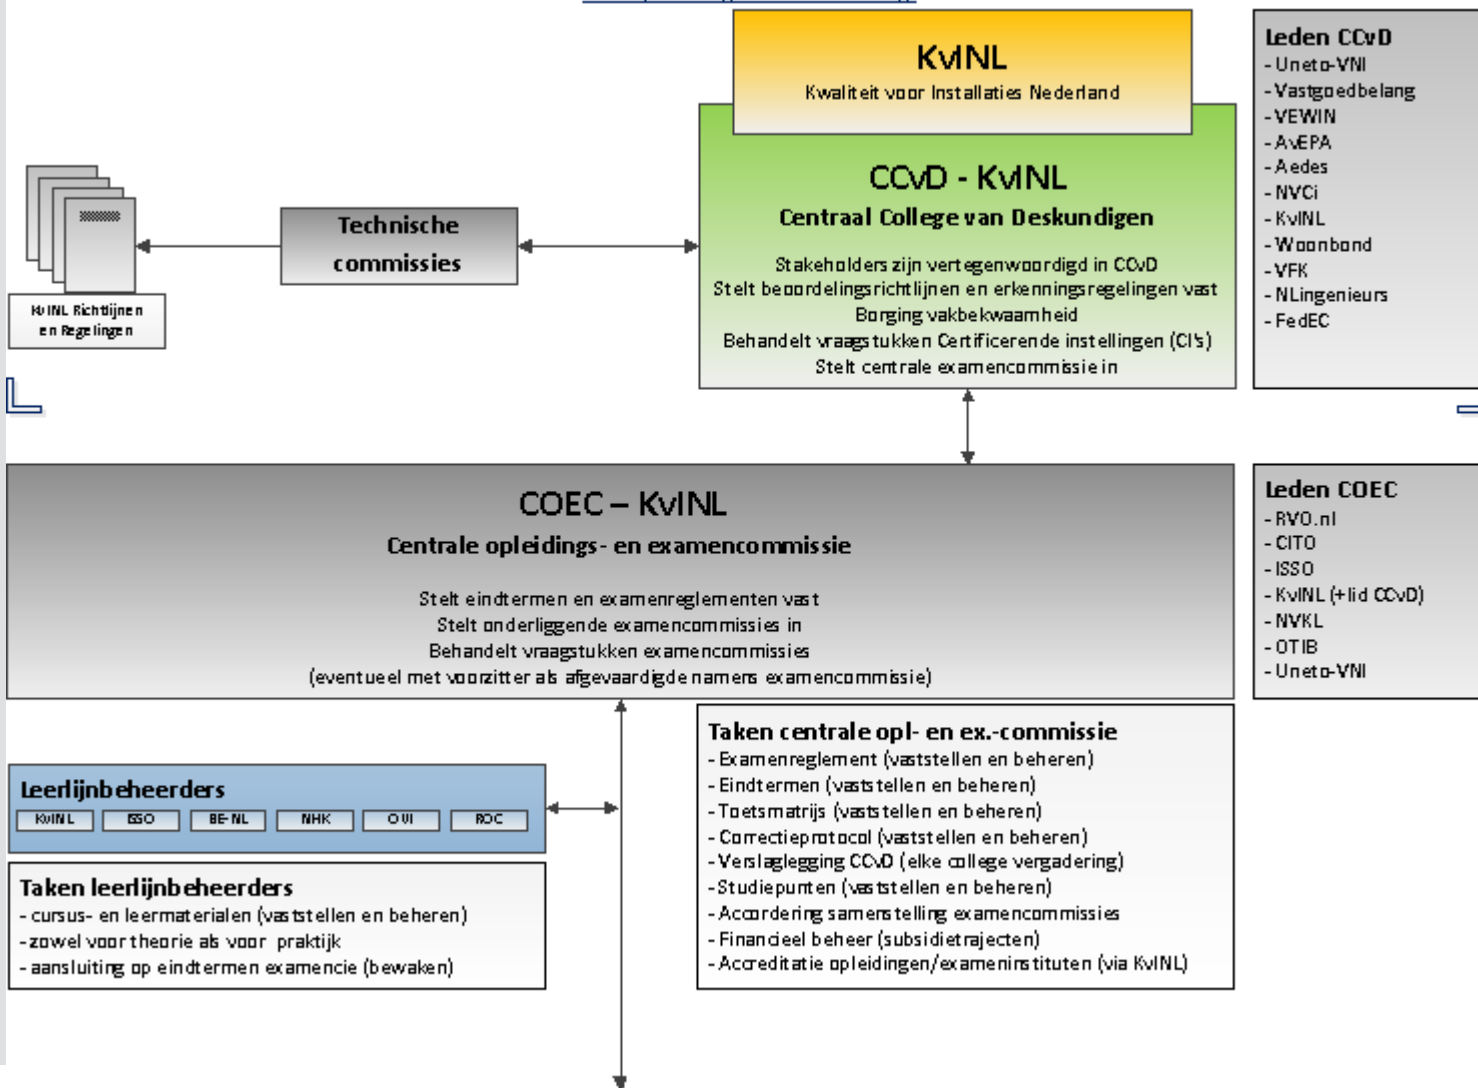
KvINL
Kwaliteit voor Installaties Nederland

CCvD - KvINL
Centraal College van Deskundigen

Stakeholders zijn vertegenwoordigd in CCvD
Stelt beoordelingsrichtlijnen en erkenningsregelingen vast
Borging vakbekwaamheid
Behandelt vraagstukken Certificerende instellingen (CI's)
Stelt centrale examencommissie in

Leden CCvD
- Uneto-VNI
- Vastgoedbelang
- VEWIN
- AVEPA
- Aedes
- NVCi
- KvINL
- Woonbond
- VFK
- NLingenieurs
- FedEC

Technische commissies

KvINL Richtlijnen en Regelingen

COEC – KvINL
Centrale opleidings- en examencommissie

Stelt eindtermen en examenreglementen vast
Stelt onderliggende examencommissies in
Behandelt vraagstukken examencommissies
(eventueel met voorzitter als afgevaardigde namens examencommissie)

Leden COEC
- RVO.nl
- CITO
- ISSO
- KvINL (+lid CCvD)
- NVKL
- OTIB
- Uneto-VNI

Leerlijnbeheerders
KvINL | ISSO | BE-NL | NHK | OVI | ROC

Taken leerlijnbeheerders
- cursus- en leermaterialen (vaststellen en beheren)
- zowel voor theorie als voor praktijk
- aansluiting op eindtermen examencie (bewaken)

Taken centrale opl- en ex.-commissie
- Examenreglement (vaststellen en beheren)
- Eindtermen (vaststellen en beheren)
- Toetsmatrijs (vaststellen en beheren)
- Correctieprotocol (vaststellen en beheren)
- Verslaglegging CCvD (elke college vergadering)
- Studiepunten (vaststellen en beheren)
- Accordering samenstelling examencommissies
- Financieel beheer (subsidietrajecten)
- Accreditatie opleidingen/exameninstituten (via KvINL)